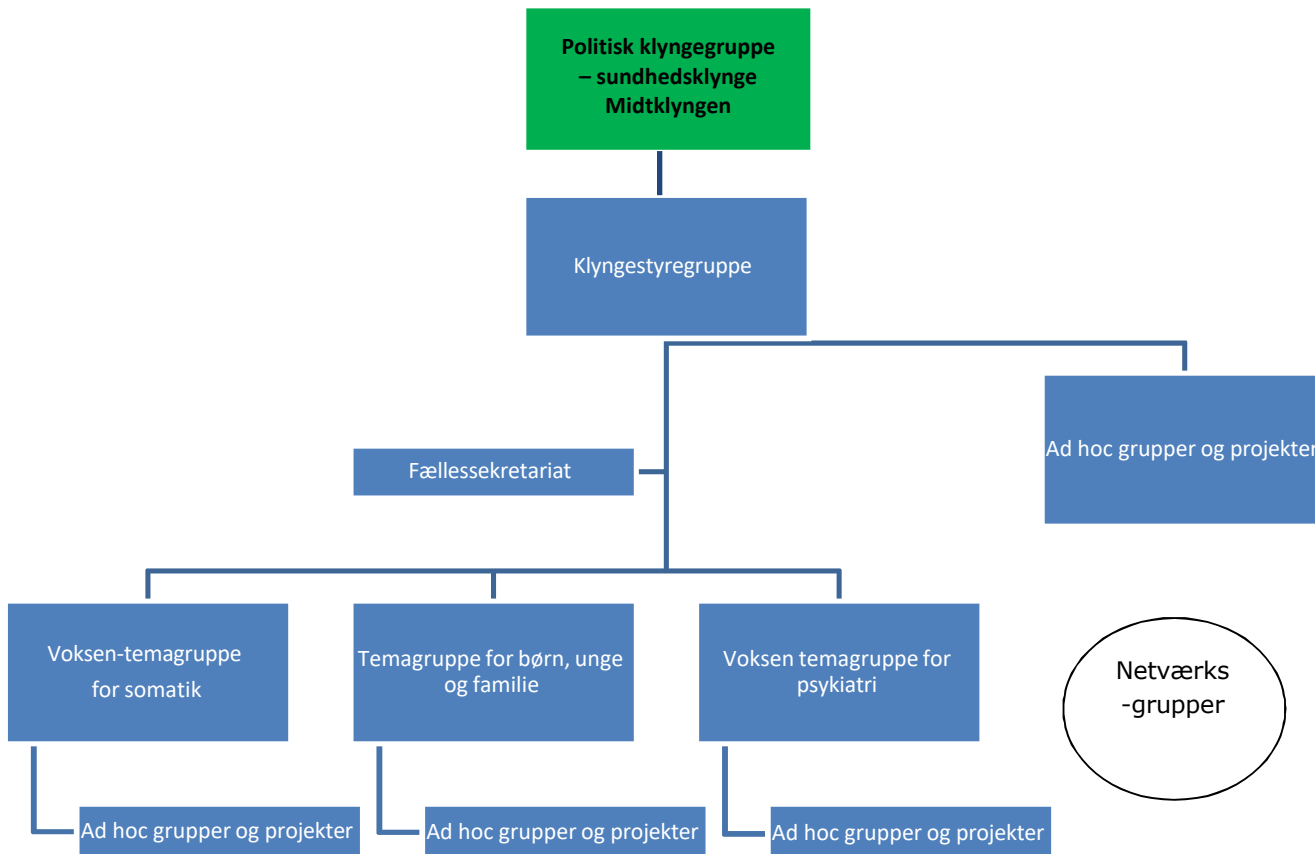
Politisk klyngegruppe – sundhedsklynge Midtklyngen

Klyngestyregruppe

Ad hoc grupper og projekter

Fællessekretariat

Voksen-temagruppe for somatik

Temagruppe for børn, unge og familie

Voksen temagruppe for psykiatri

Netværks -grupper

Ad hoc grupper og projekter

Ad hoc grupper og projekter

Ad hoc grupper og projekter